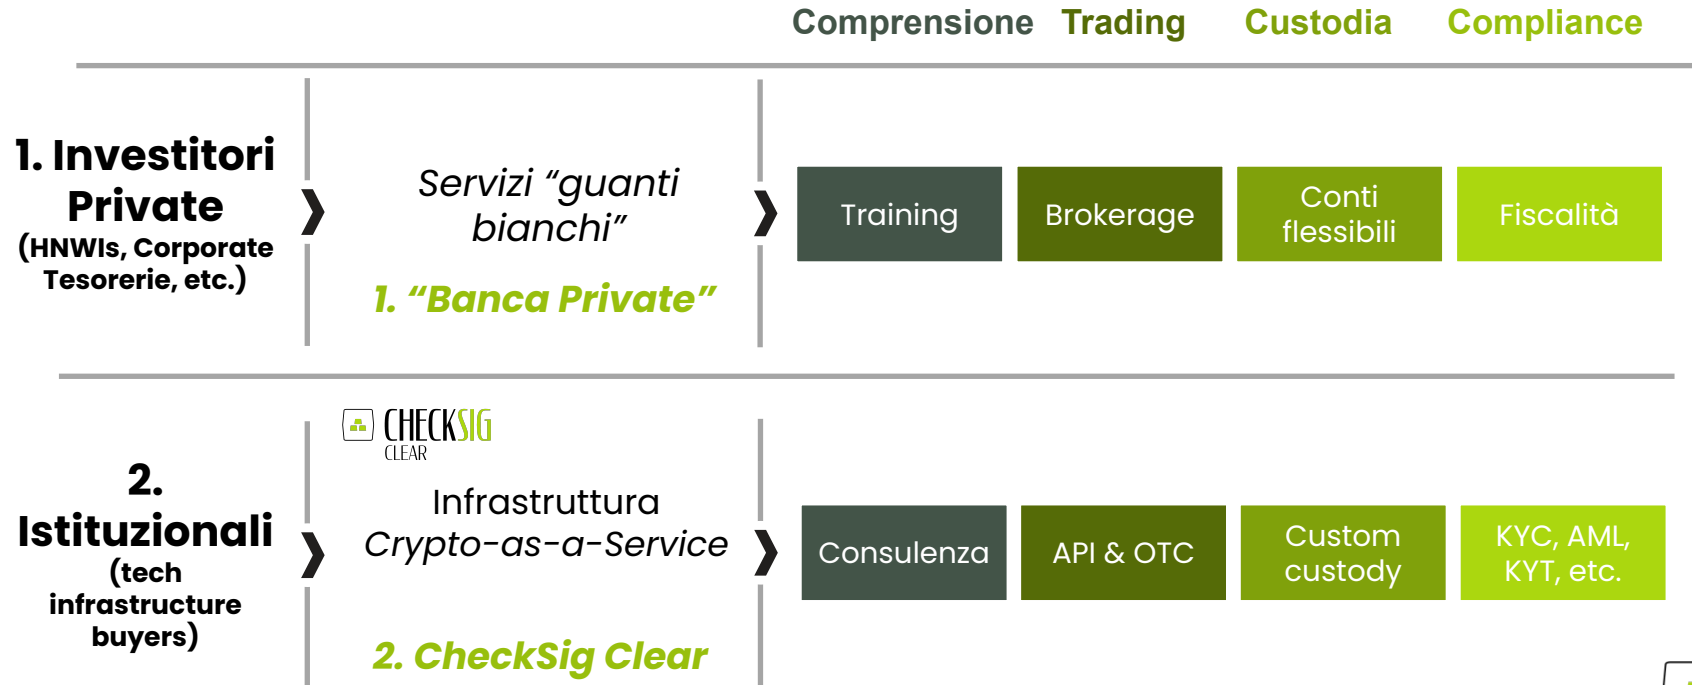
Comprensione Trading Custodia Compliance

1. Investitori Private
(HNWIs, Corporate Tesorerie, etc.)

Servizi "guanti bianchi"

1. "Banca Private"

Training

Brokerage

Conti flessibili

Fiscalità

2. Istituzionali
(tech infrastructure buyers)

CHECKSIG CLEAR

Infrastruttura Crypto-as-a-Service

2. CheckSig Clear

Consulenza

API & OTC

Custom custody

KYC, AML, KYT, etc.